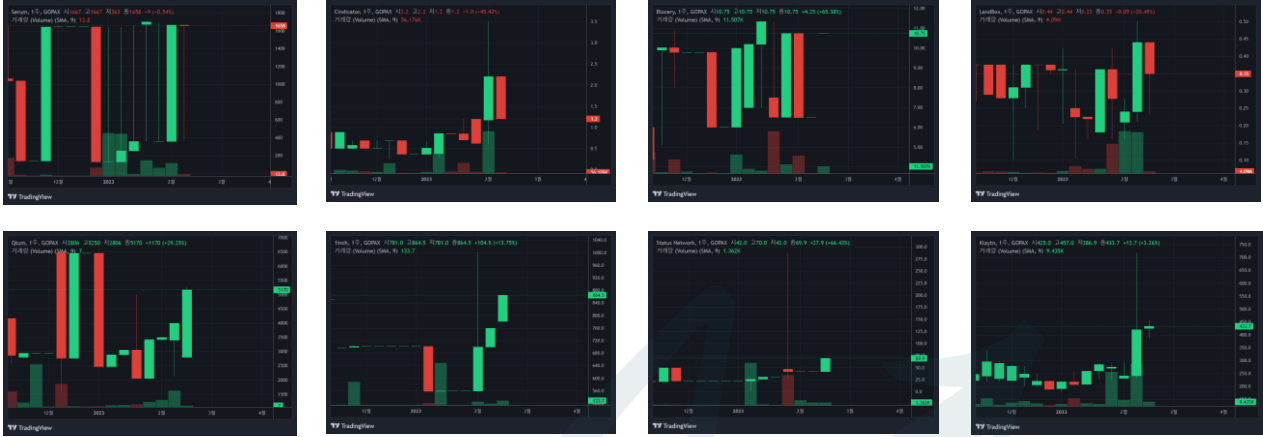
Serum, 1주, GOPAX 시1667 고1667 저363 종1658 −9 (−0.54%)
거래량 (Volume) (SMA, 9) 13.8

1600
1400
1200
1000
800
600
400
200

12월
2023
2월
TradingView

Civilization, 1주, GOPAX 시1.2 고2.2 저1.2 종1.3 −1.0 (−45.45%)
거래량 (Volume) (SMA, 9) 56.176M

3.5
3.0
2.5
2.0
1.5
1.2
1.0
0.5

12월
2023
2월
3월
4월
TradingView

Bluzelle, 1주, GOPAX 시10.75 고10.75 저10.75 종10.75 +4.25 (+65.38%)
거래량 (Volume) (SMA, 9) 11.507K

11.00
10.00
9.00
8.00
7.00
6.00
5.00

12월
2023
2월
3월
4월
TradingView

LandBox, 1주, GOPAX 시0.44 고0.44 저0.33 종0.35 −0.09 (−20.45%)
거래량 (Volume) (SMA, 9) 4.09M

0.50
0.45
0.40
0.35
0.30
0.25
0.20
0.15

12월
2023
2월
3월
4월
TradingView

Qtum, 1주, GOPAX 시3806 고5250 저3806 종5170 +1170 (+29.25%)
거래량 (Volume) (SMA, 9)

7000
6500
6000
5500
5000
4500
4000
3500
3000
2500
2000
1500
1000

12월
2023
2월
3월
4월
TradingView

Ymoh, 1주, GOPAX 시781.0 고864.5 저781.0 종864.5 +104.5 (+13.75%)
거래량 (Volume) (SMA, 9) 133.7

1040.0
1000.0
960.0
920.0
880.0
840.0
800.0
760.0
720.0
680.0
640.0
600.0
560.0
520.0

12월
2023
2월
3월
4월
TradingView

Status Network, 1주, GOPAX 시42.0 고70.0 저42.0 종69.9 +27.9 (+66.43%)
거래량 (Volume) (SMA, 9) 1.362K

300.0
275.0
250.0
225.0
200.0
175.0
150.0
125.0
100.0
75.0
50.0
25.0

12월
2023
2월
3월
4월
TradingView

Klaytn, 1주, GOPAX 시425.0 고457.0 저386.9 종433.7 +13.7 (+3.26%)
거래량 (Volume) (SMA, 9) 9.435K

750.0
700.0
650.0
600.0
550.0
500.0
450.0
400.0
350.0
300.0
250.0
200.0

12월
2023
2월
3월
4월
TradingView